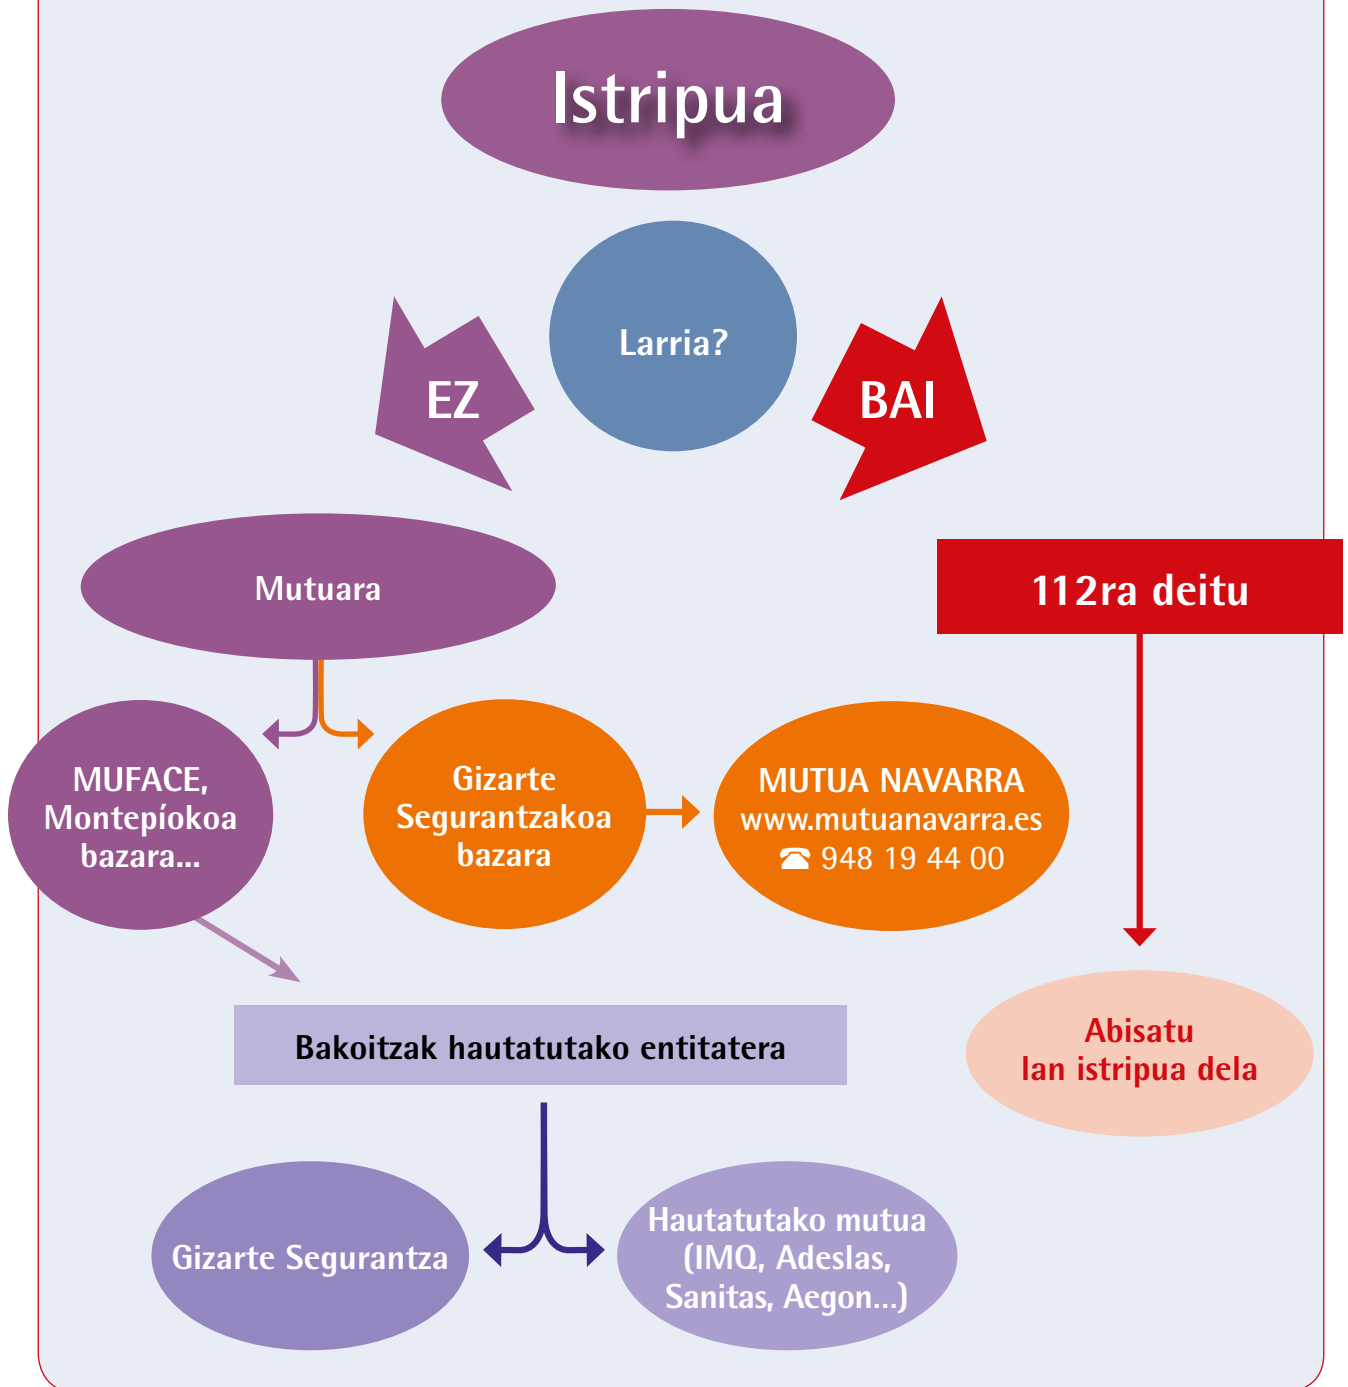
Istripua

Larria?

EZ

BAI

Mutuara

112ra deitu

MUFACE, Montepíokoa bazara...

Gizarte Segurantzakoa bazara

MUTUA NAVARRA
www.mutuanavarra.es
☎ 948 19 44 00

Abisatu lan istripua dela

Bakoitzak hautatutako entitatera

Gizarte Segurantza

Hautatutako mutua (IMQ, Adeslas, Sanitas, Aegon...)